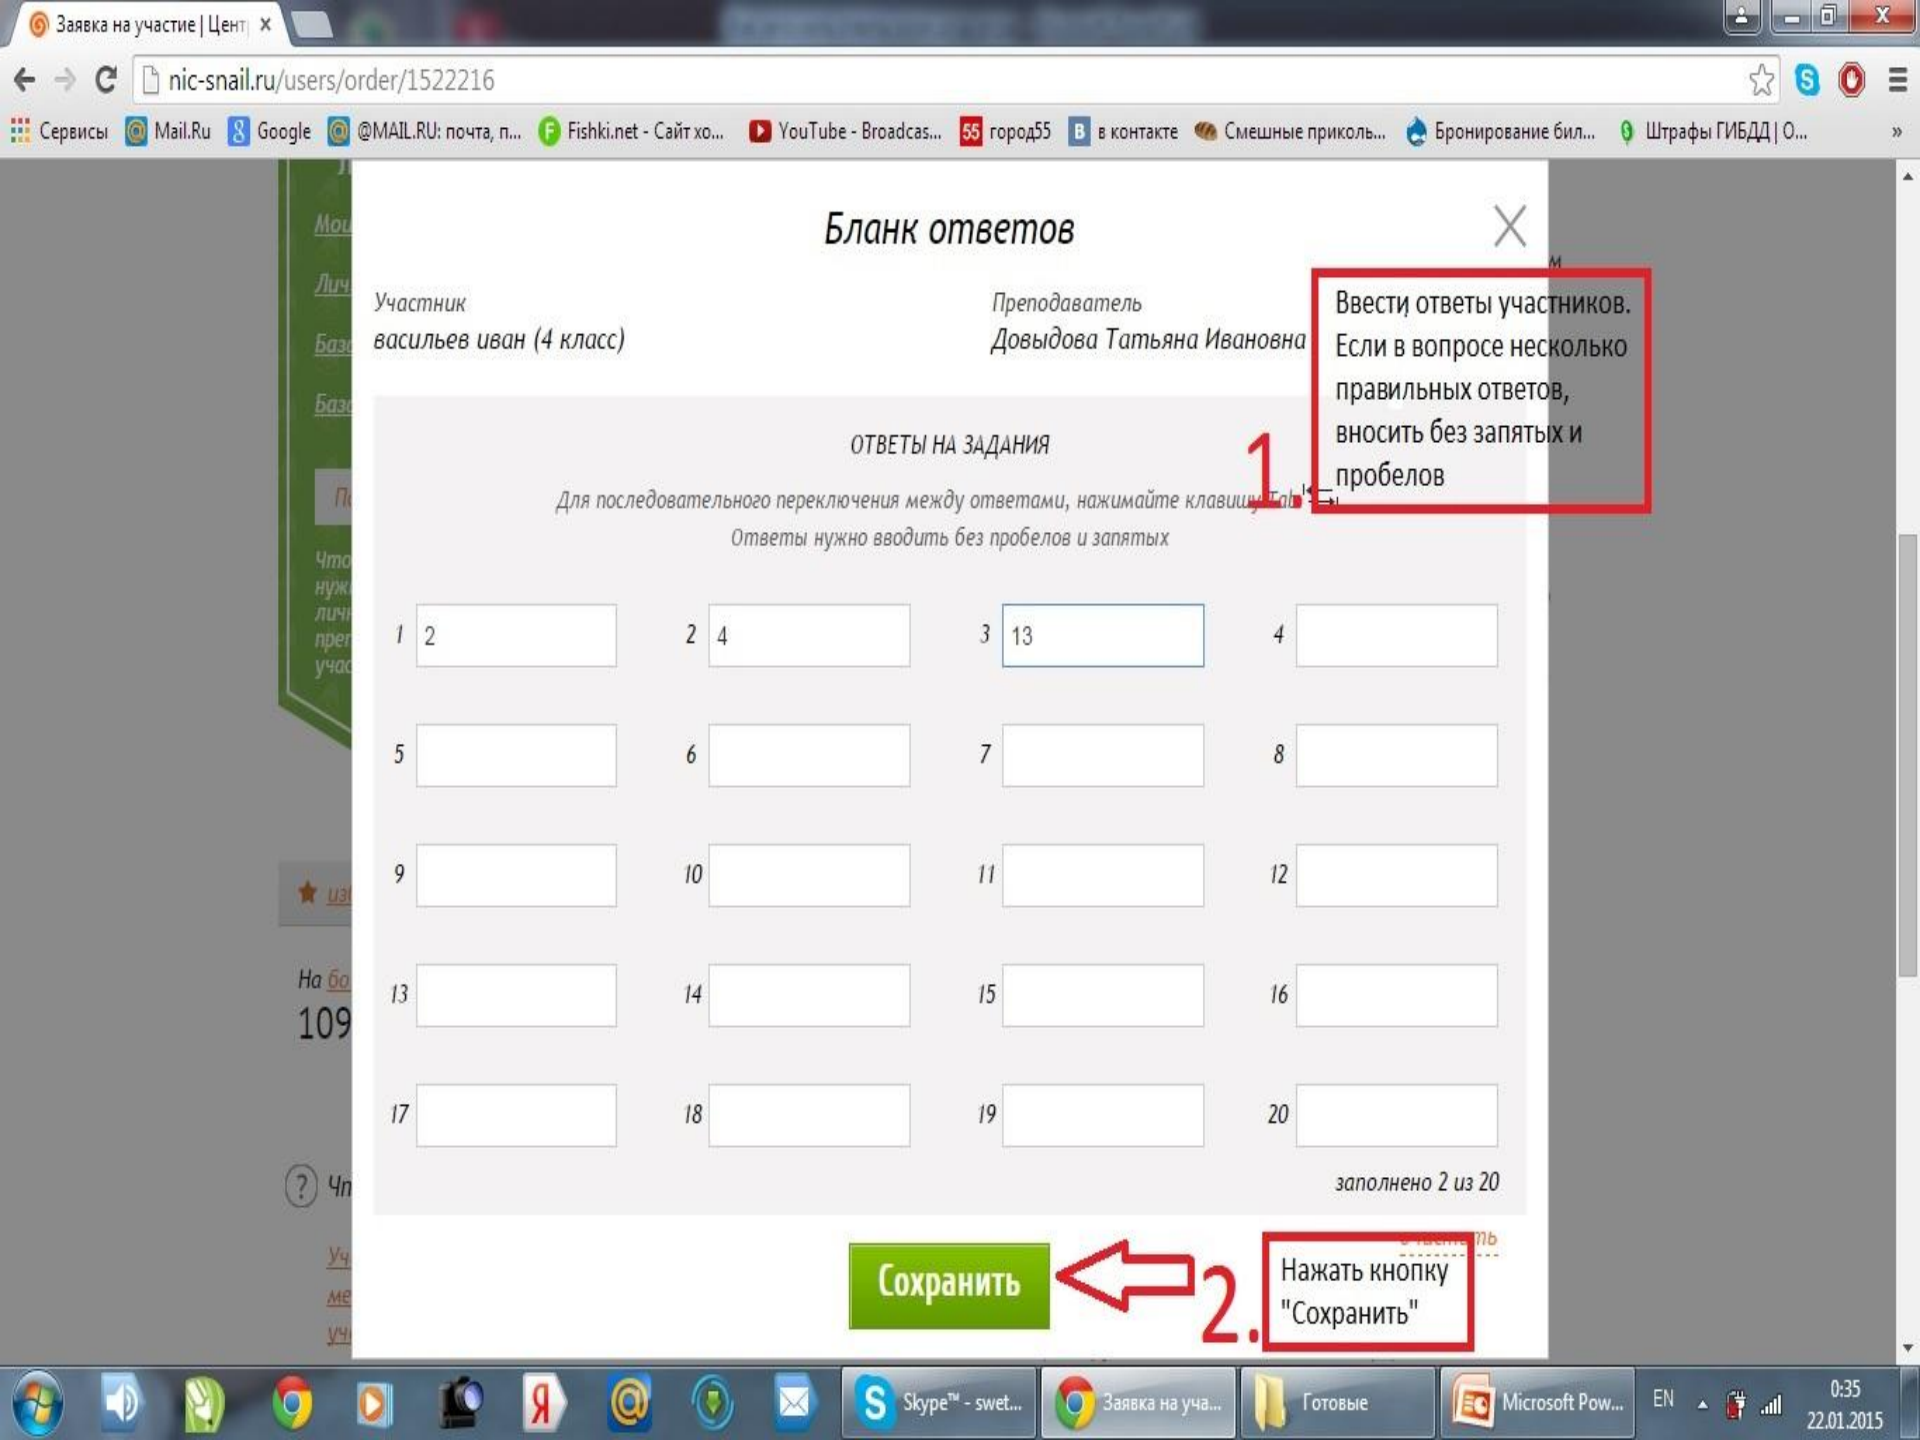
Заявка на участие | Цент ×

nic-snail.ru/users/order/1522216

Сервисы Mail.Ru Google @MAIL.RU: почта, п... Fishki.net - Сайт хо... YouTube - Broadcas... город55 в контакте Смешные приколь... Бронирование бил... Штрафы ГИБДД | О...

Бланк ответов

Участник
васильев иван (4 класс)

Преподаватель
Довыдова Татьяна Ивановна

Ввести ответы участников. Если в вопросе несколько правильных ответов, вносить без запятых и пробелов

1.

ОТВЕТЫ НА ЗАДАНИЯ

Для последовательного переключения между ответами, нажимайте клавишу Tab
Ответы нужно вводить без пробелов и запятых

| 1 | 2 | 2 | 4 | 3 | 13 | 4 | |
|---|---|---|---|---|---|---|---|
| 5 | | 6 | | 7 | | 8 | |
| 9 | | 10 | | 11 | | 12 | |
| 13 | | 14 | | 15 | | 16 | |
| 17 | | 18 | | 19 | | 20 | |

заполнено 2 из 20

Сохранить

2.

Нажать кнопку "Сохранить"

Skype™ - swet... Заявка на уча... Готовые Microsoft Pow... EN 0:35 22.01.2015